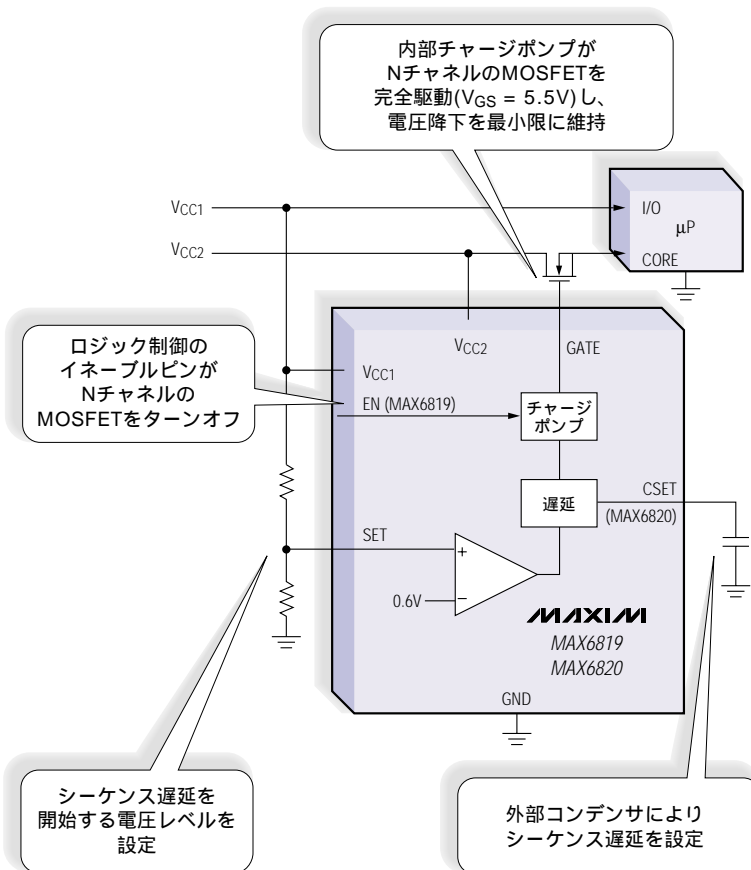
内部チャージポンプが
NチャネルのMOSFETを
完全駆動($V_{GS}$ = 5.5V)し、
電圧降下を最小限に維持

$V_{CC1}$

$V_{CC2}$

I/O

µP

CORE

ロジック制御の
イネーブルピンが
Nチャネルの
MOSFETをターンオフ

$V_{CC2}$

GATE

$V_{CC1}$

EN (MAX6819)

チャージ
ポンプ

遅延

CSET
(MAX6820)

SET

+

0.6V

−

MAXIM

MAX6819
MAX6820

GND

シーケンス遅延を
開始する電圧レベルを
設定

外部コンデンサにより
シーケンス遅延を設定